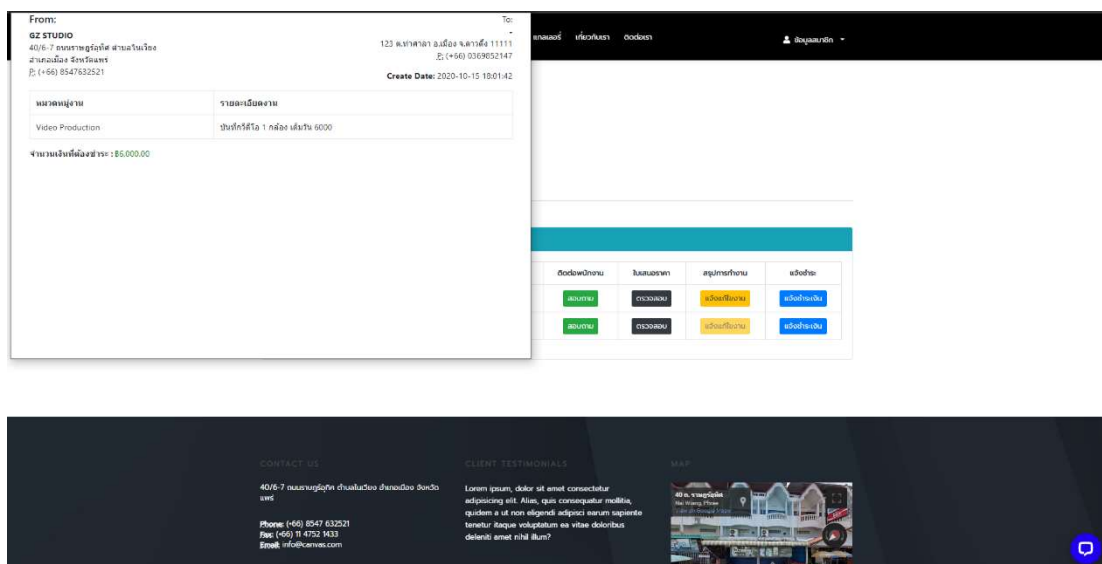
From:
GZ STUDIO
40/6-7 ถนนราษฎร์อุทิศ ตำบลในเวียง อำเภอเมือง จังหวัดแพร่
P: (+66) 8547632521

To:
-
123 ต.ท่าศาลา อ.เมือง จ.ตาดึง 11111
P: (+66) 0369852147
Create Date: 2020-10-15 18:01:42

| หมวดหมู่งาน | รายละเอียดงาน |
|---|---|
| Video Production | บันทึกวีดีโอ 1 กล้อง เต็มวัน 6000 |

จำนวนเงินที่ต้องชำระ : ฿6,000.00

แกลเลอรี่ เกี่ยวกับเรา ติดต่อเรา
ข้อมูลสมาชิก

| ติดต่อพนักงาน | ใบเสนอราคา | สรุปการทำงาน | แจ้งชำระ |
|---|---|---|---|
| สอบถาม | ตรวจสอบ | แจ้งแก้ไขงาน | แจ้งชำระเงิน |
| สอบถาม | ตรวจสอบ | แจ้งแก้ไขงาน | แจ้งชำระเงิน |

CONTACT US
40/6-7 ถนนราษฎร์อุทิศ ตำบลในเวียง อำเภอเมือง จังหวัดแพร่
Phone: (+66) 8547 632521
Fax: (+66) 11 4752 1433
Email: info@canvas.com

CLIENT TESTIMONIALS
Lorem ipsum, dolor sit amet consectetur adipisicing elit. Alias, quis consequatur mollitia, quidem a ut non eligendi adipisci earum sapiente tenetur itaque voluptatum ea vitae doloribus deleniti amet nihil illum?

MAP
40 ถ. ราษฎร์อุทิศ